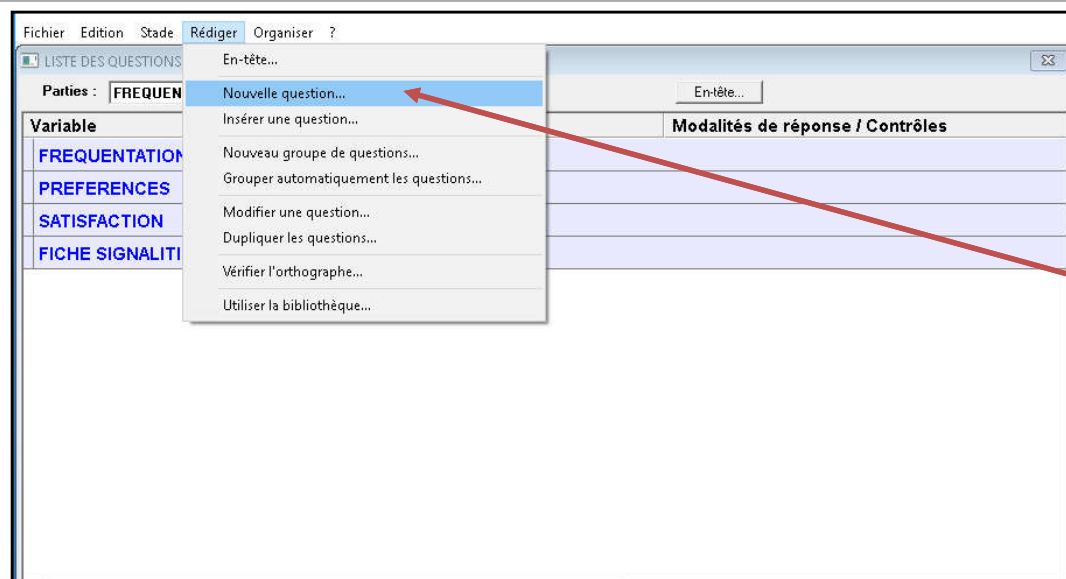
Fichier Edition Stade Rédiger Organiser ?

LISTE DES QUESTIONS

Parties : FREQUEN

En-tête...

Variable

Modalités de réponse / Contrôles

FREQUENTATION

PREFERENCES

SATISFACTION

FICHE SIGNALITI

En-tête...

Nouvelle question...

Insérer une question...

Nouveau groupe de questions...

Grouper automatiquement les questions...

Modifier une question...

Dupliquer les questions...

Vérifier l'orthographe...

Utiliser la bibliothèque...